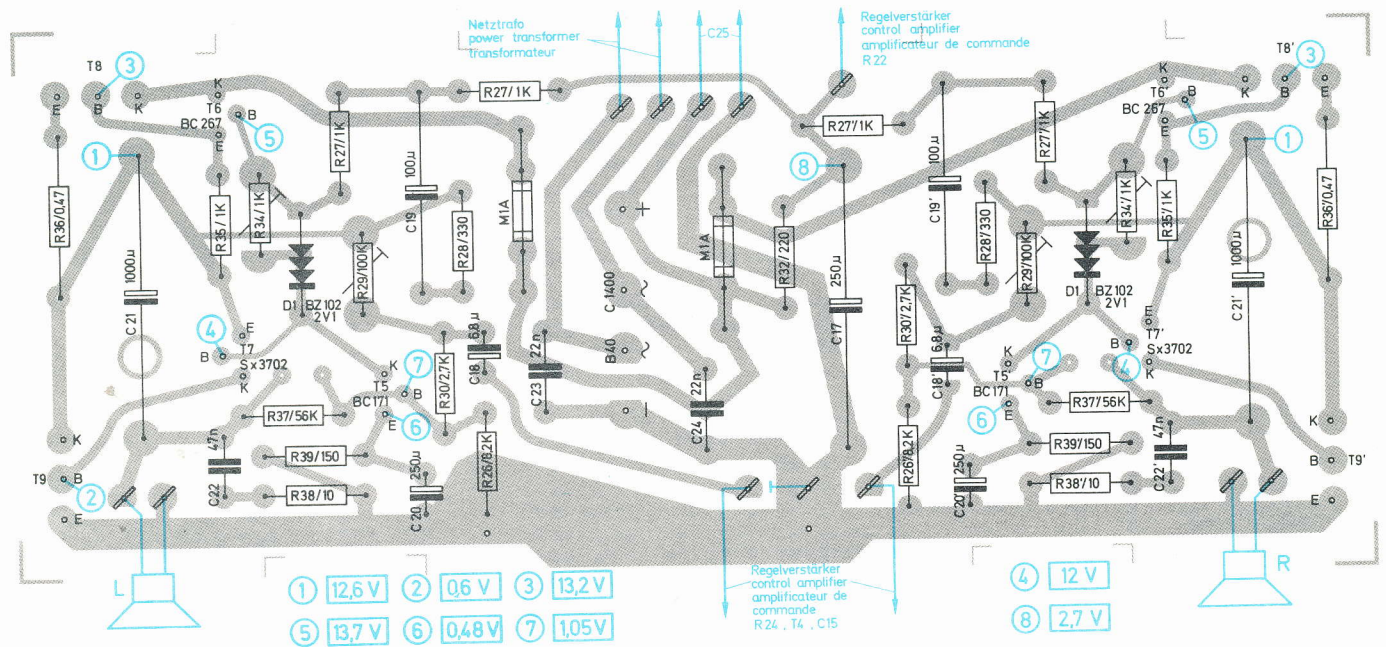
Netztrafo
power transformer
transformateur

C25

Regelverstärker
control amplifier
amplificateur de commande
R 22

T8 3 B E K
T6 BC 267 B 5 E
1
R36/0,47
R35/1K
R34/1K
R27/1K
R27/1K
100µ
C19
R28/330
M1A
D1 BZ 102 2V1
R29/100K
1000µ
C 21
4 E B T7 Sx3702 K
K 7 T5 B BC171 E 6
R30/2,7K
6,8µ
C18
22n
C 23
R37/56K
R39/150
47n
C22
R38/10
250µ
C 20
R26/8,2K
K
T9 B 2 E
C 1400
B40
+
~
~
−
22n
C24
M1A
R32/220
8
250µ
C17
R27/1K

R27/1K
100µ
C19'
R28/330
R29/100K
D1 BZ102 2V1
R34/1K
R35/1K
R36/0,47
1000µ
C 21'
T8' 3 B E
K T6' B BC 267 E 5
1
R30/2,7K
6,8µ
C18'
K T5' 7 B BC171 E 6
E T7' B Sx3702 4 K
R37/56K
R39/150
47n
C22'
R38/10
250µ
C20'
R26/8,2K
K
B T9'
E

Regelverstärker
control amplifier
amplificateur de commande
R 24 , T4 , C15

L
R

1 12,6 V
2 0,6 V
3 13,2 V
5 13,7 V
6 0,48 V
7 1,05V
4 12 V
8 2,7 V